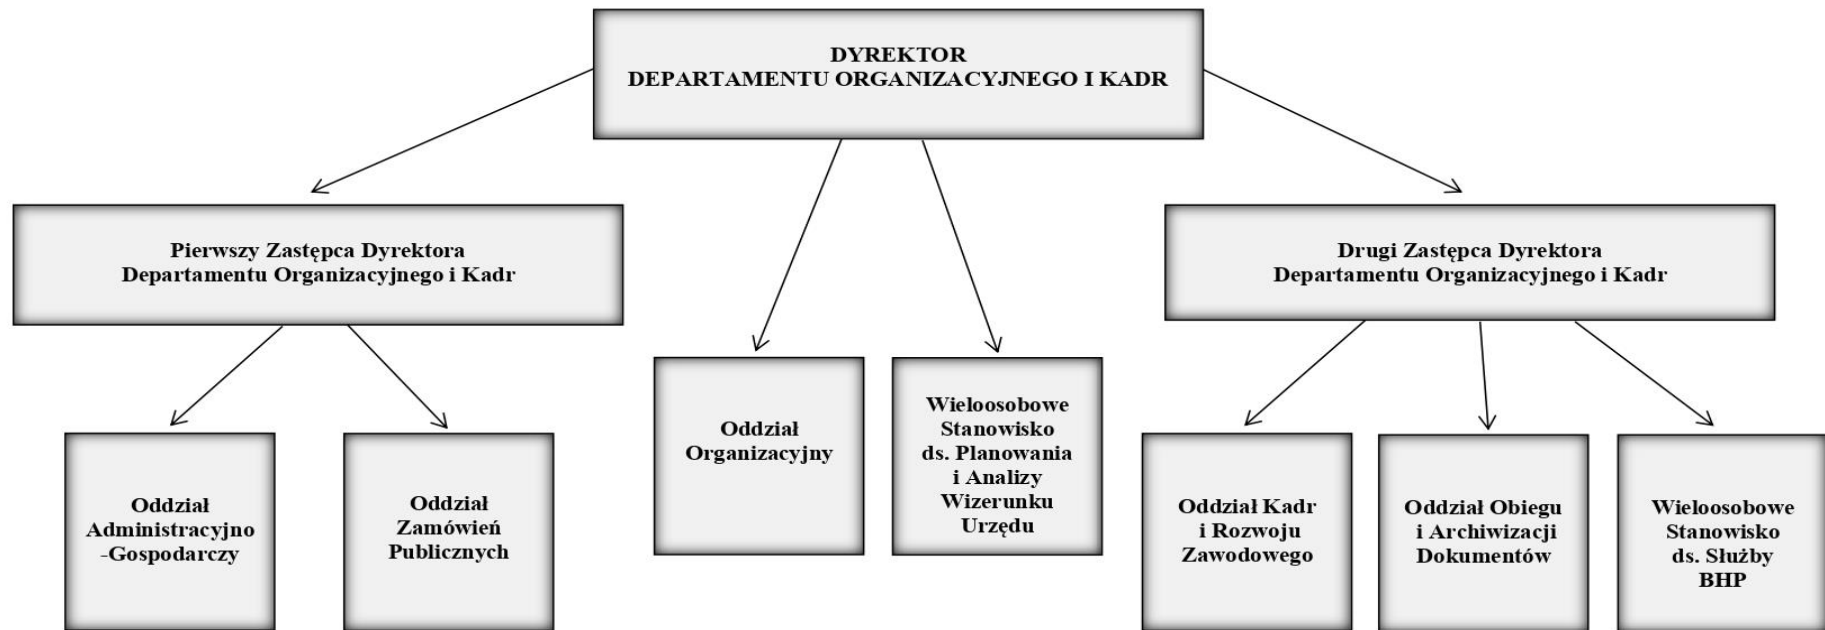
DYREKTOR
DEPARTAMENTU ORGANIZACYJNEGO I KADR

Pierwszy Zastępca Dyrektora
Departamentu Organizacyjnego i Kadr

Oddział Administracyjno-Gospodarczy

Oddział Zamówień Publicznych

Oddział Organizacyjny

Wieloosobowe Stanowisko ds. Planowania i Analizy Wizerunku Urzędu

Drugi Zastępca Dyrektora
Departamentu Organizacyjnego i Kadr

Oddział Kadr i Rozwoju Zawodowego

Oddział Obiegu i Archiwizacji Dokumentów

Wieloosobowe Stanowisko ds. Służby BHP